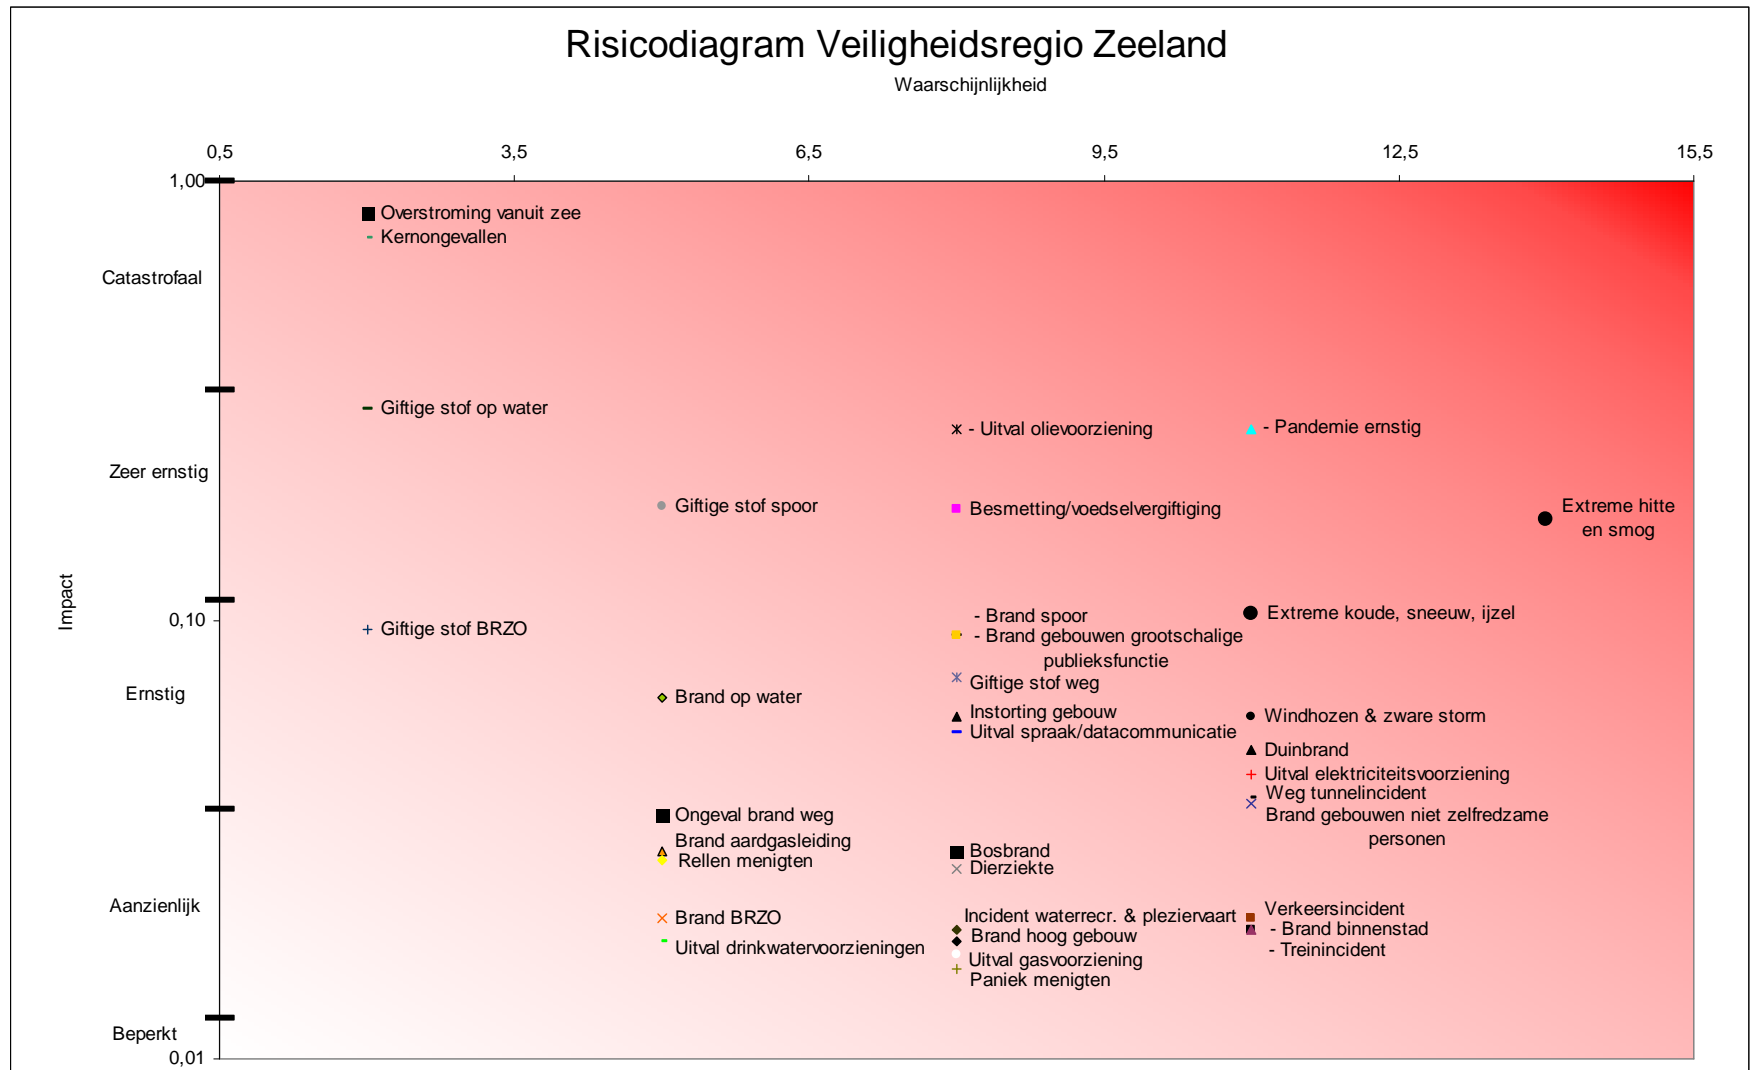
Risicodiagram Veiligheidsregio Zeeland

Waarschijnlijkheid

0,5
3,5
6,5
9,5
12,5
15,5

1,00
0,10
0,01

Impact

Catastrofaal
Zeer ernstig
Ernstig
Aanzienlijk
Beperkt

Overstroming vanuit zee
- Kernongevallen

Giftige stof op water

- Uitval olievoorziening

- Pandemie ernstig

Giftige stof spoor

Besmetting/voedselvergiftiging

Extreme hitte en smog

- Brand spoor
- Brand gebouwen grootschalige publieksfunctie

Extreme koude, sneeuw, ijzel

Giftige stof BRZO

Giftige stof weg

Brand op water

Instorting gebouw
Uitval spraak/datacommunicatie

Windhozen & zware storm

Duinbrand
Uitval elektriciteitsvoorziening
Weg tunnelincident
Brand gebouwen niet zelfredzame personen

Ongeval brand weg
Brand aardgasleiding
Rellen menigten

Bosbrand
Dierziekte

Brand BRZO
Uitval drinkwatervoorzieningen

Incident waterrecr. & pleziervaart
Brand hoog gebouw
Uitval gasvoorziening
Paniek menigten

Verkeersincident
- Brand binnenstad
- Treinincident